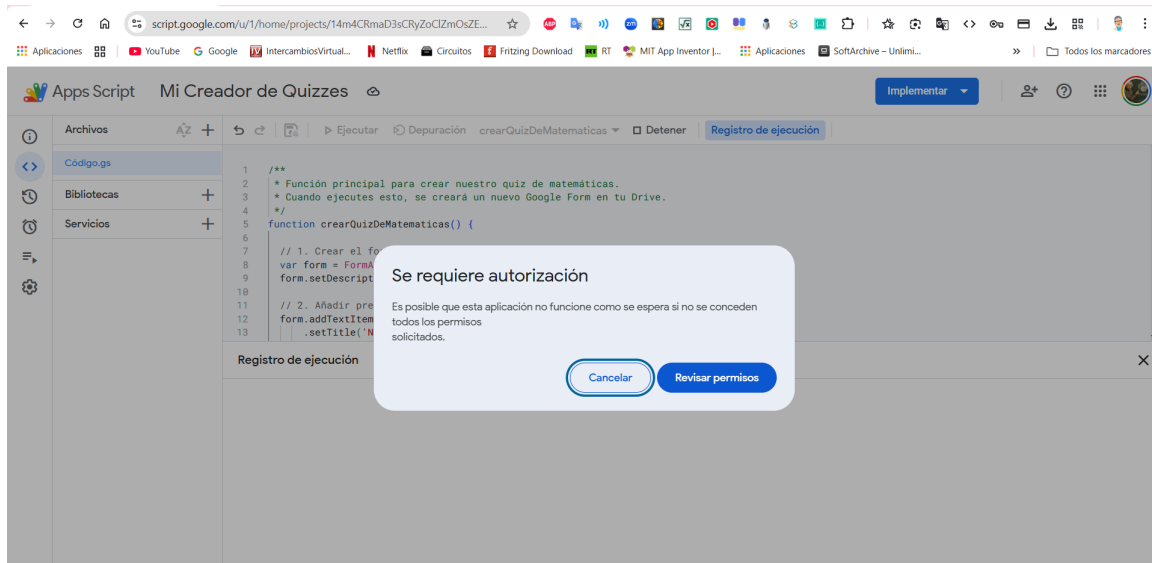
script.google.com/u/1/home/projects/14m4CRmaD3sCRyZoClZmOsZE...

Aplicaciones | YouTube | Google | IntercambiosVirtual... | Netflix | Circuitos | Fritzing Download | RT | MIT App Inventor |... | Aplicaciones | SoftArchive – Unlimi... | » | Todos los marcadores

Apps Script Mi Creador de Quizzes

Implementar

Archivos AZ +

Código.gs

Bibliotecas +

Servicios +

Ejecutar Depuración crearQuizDeMatematicas Detener Registro de ejecución

1 /**
2 * Función principal para crear nuestro quiz de matemáticas.
3 * Cuando ejecutes esto, se creará un nuevo Google Form en tu Drive.
4 */
5 function crearQuizDeMatematicas() {
6
7 // 1. Crear el fo
8 var form = FormA
9 form.setDescript
10
11 // 2. Añadir pre
12 form.addTextItem
13 .setTitle('N

Registro de ejecución

Se requiere autorización

Es posible que esta aplicación no funcione como se espera si no se conceden todos los permisos solicitados.

Cancelar Revisar permisos